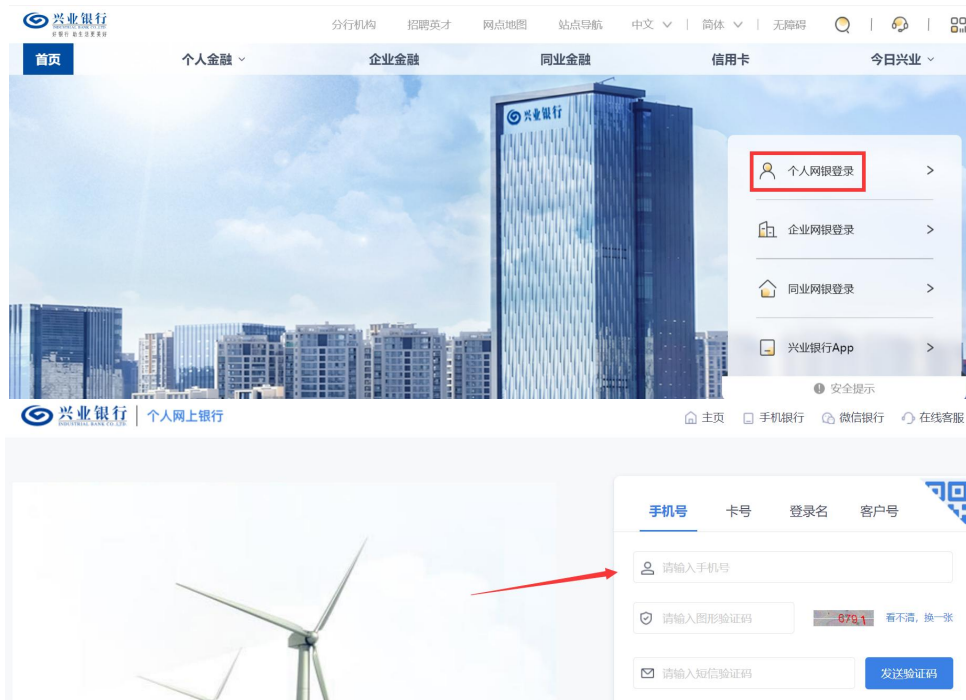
兴业银行
INDUSTRIAL BANK CO.,LTD
好银行 助生活更美好

分行机构 招聘英才 网点地图 站点导航 中文 简体 无障碍

首页 个人金融 企业金融 同业金融 信用卡 今日兴业

兴业银行

个人网银登录 >
企业网银登录 >
同业网银登录 >
兴业银行App >
安全提示

兴业银行
INDUSTRIAL BANK CO.,LTD
个人网上银行

主页 手机银行 微信银行 在线客服

手机号 卡号 登录名 客户号

请输入手机号
请输入图形验证码 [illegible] 看不清，换一张
请输入短信验证码 发送验证码